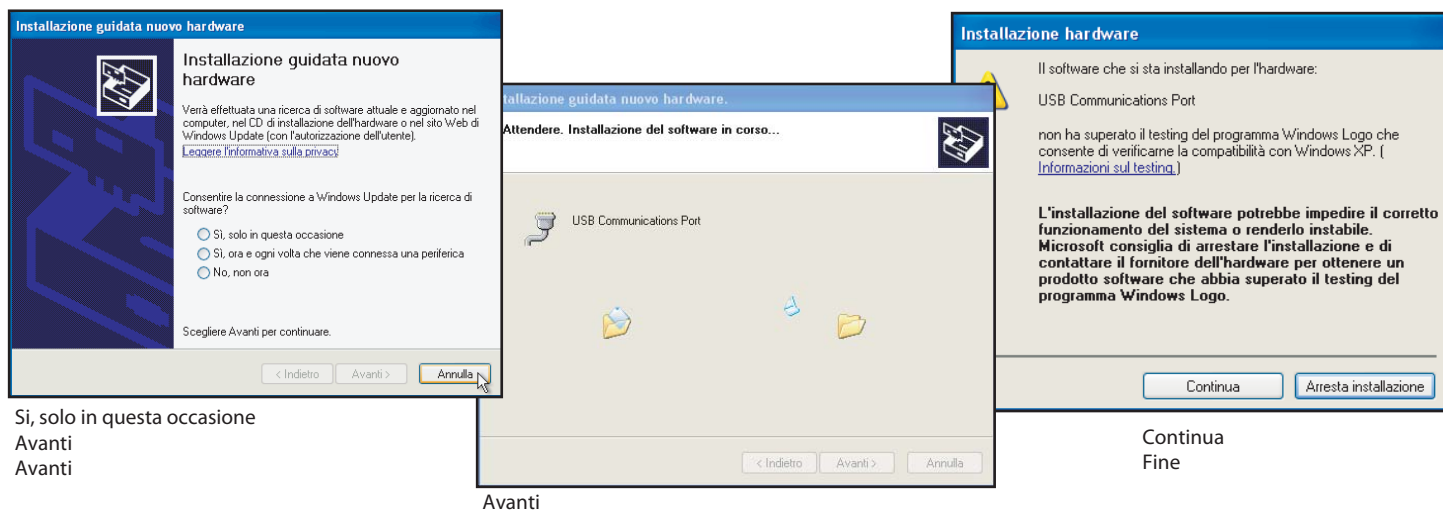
Installazione guidata nuovo hardware

Installazione guidata nuovo hardware

Verrà effettuata una ricerca di software attuale e aggiornato nel computer, nel CD di installazione dell'hardware o nel sito Web di Windows Update (con l'autorizzazione dell'utente).

Leggere l'informativa sulla privacy

Consentire la connessione a Windows Update per la ricerca di software?

Sì, solo in questa occasione

Sì, ora e ogni volta che viene connessa una periferica

No, non ora

Scegliere Avanti per continuare.

< Indietro | Avanti > | Annulla

Si, solo in questa occasione
Avanti
Avanti

Installazione guidata nuovo hardware

Attendere. Installazione del software in corso...

USB Communications Port

< Indietro | Avanti > | Annulla

Avanti

Installazione hardware

Il software che si sta installando per l'hardware:

USB Communications Port

non ha superato il testing del programma Windows Logo che consente di verificarne la compatibilità con Windows XP. (Informazioni sul testing.)

L'installazione del software potrebbe impedire il corretto funzionamento del sistema o renderlo instabile. Microsoft consiglia di arrestare l'installazione e di contattare il fornitore dell'hardware per ottenere un prodotto software che abbia superato il testing del programma Windows Logo.

Continua | Arresta installazione

Continua
Fine